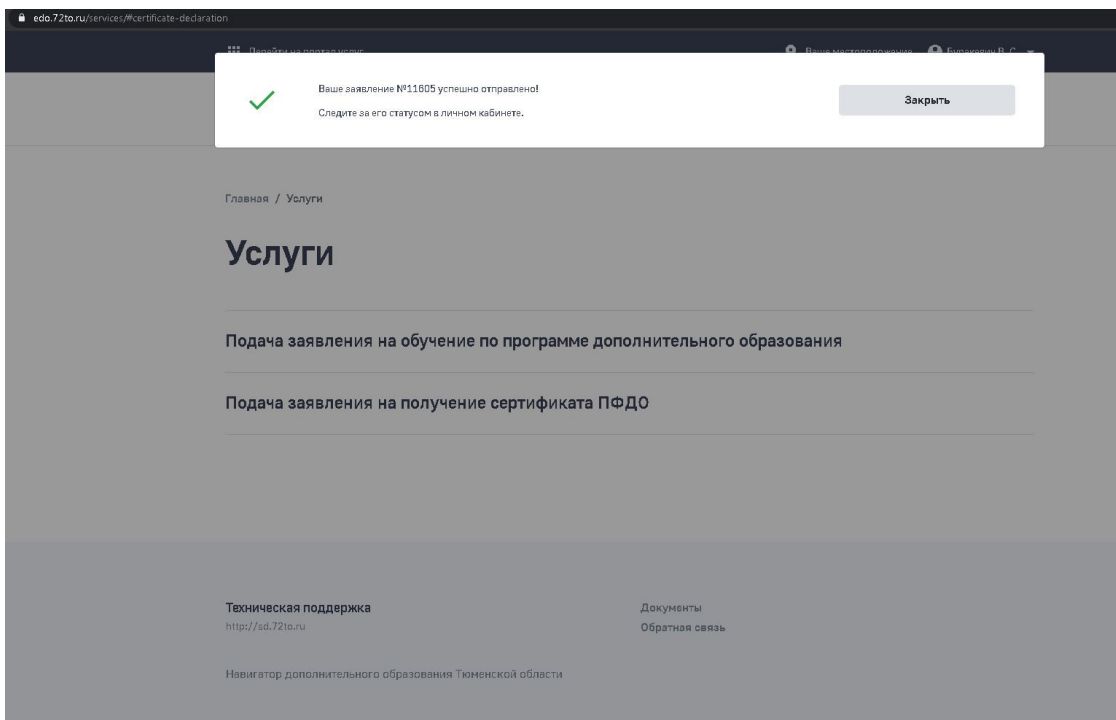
edo.72to.ru/services/#certificate-declaration

Перейти на портал услуг

Ваше местоположение

Булакович В. С.

Ваше заявление №11605 успешно отправлено!

Следите за его статусом в личном кабинете.

Закрыть

Главная / Услуги

Услуги

Подача заявления на обучение по программе дополнительного образования

Подача заявления на получение сертификата ПФДО

Техническая поддержка
http://sd.72to.ru

Документы
Обратная связь

Навигатор дополнительного образования Тюменской области